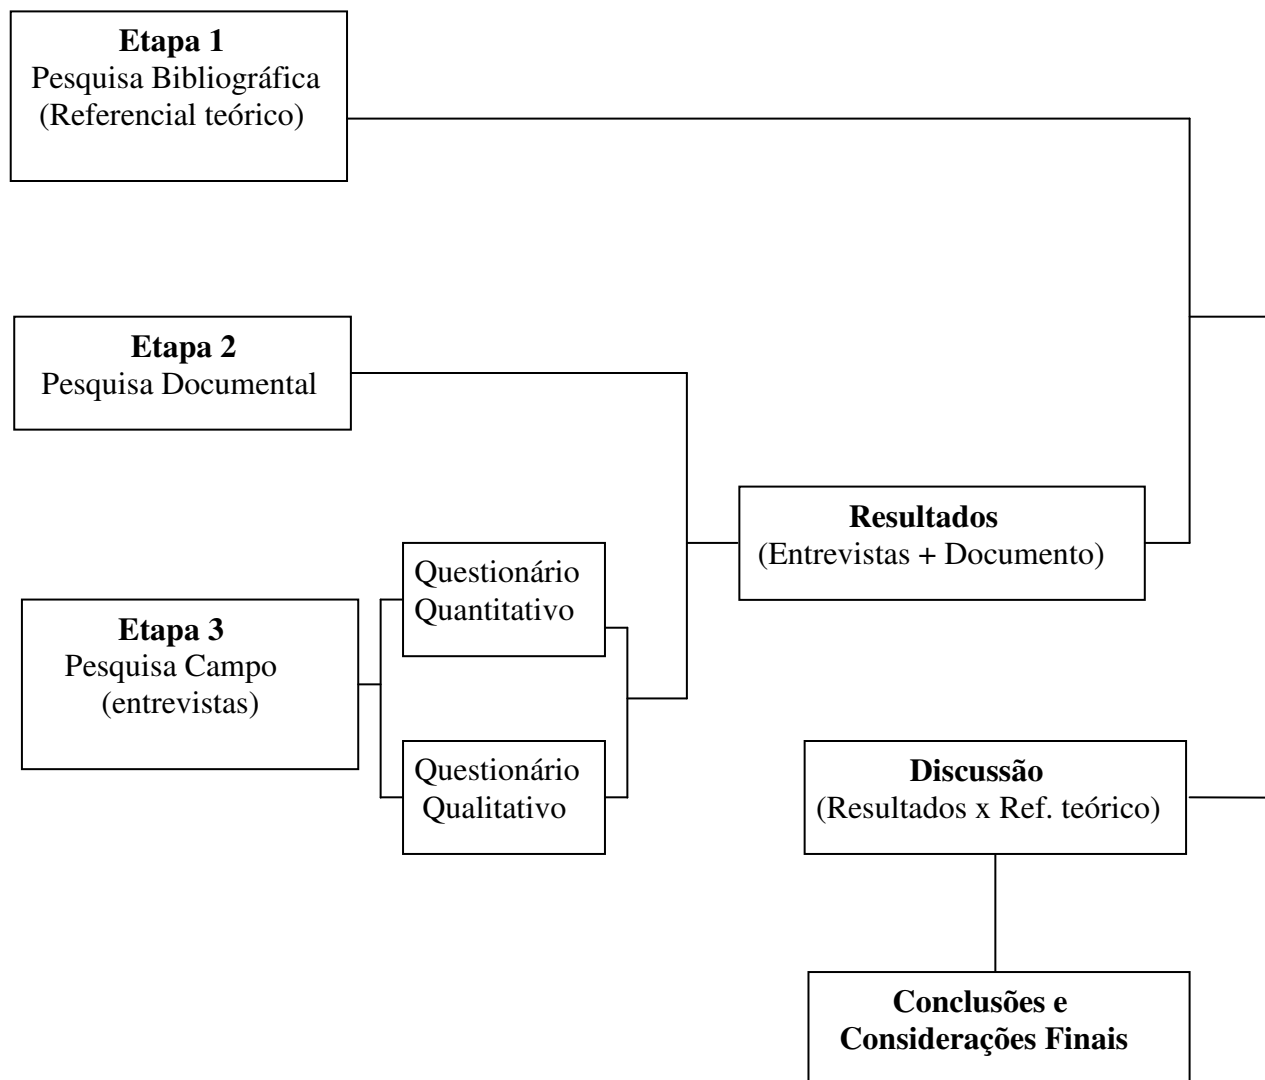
**Etapa 1**
Pesquisa Bibliográfica
(Referencial teórico)

**Etapa 2**
Pesquisa Documental

**Etapa 3**
Pesquisa Campo
(entrevistas)

Questionário
Quantitativo

Questionário
Qualitativo

**Resultados**
(Entrevistas + Documento)

**Discussão**
(Resultados x Ref. teórico)

**Conclusões e Considerações Finais**